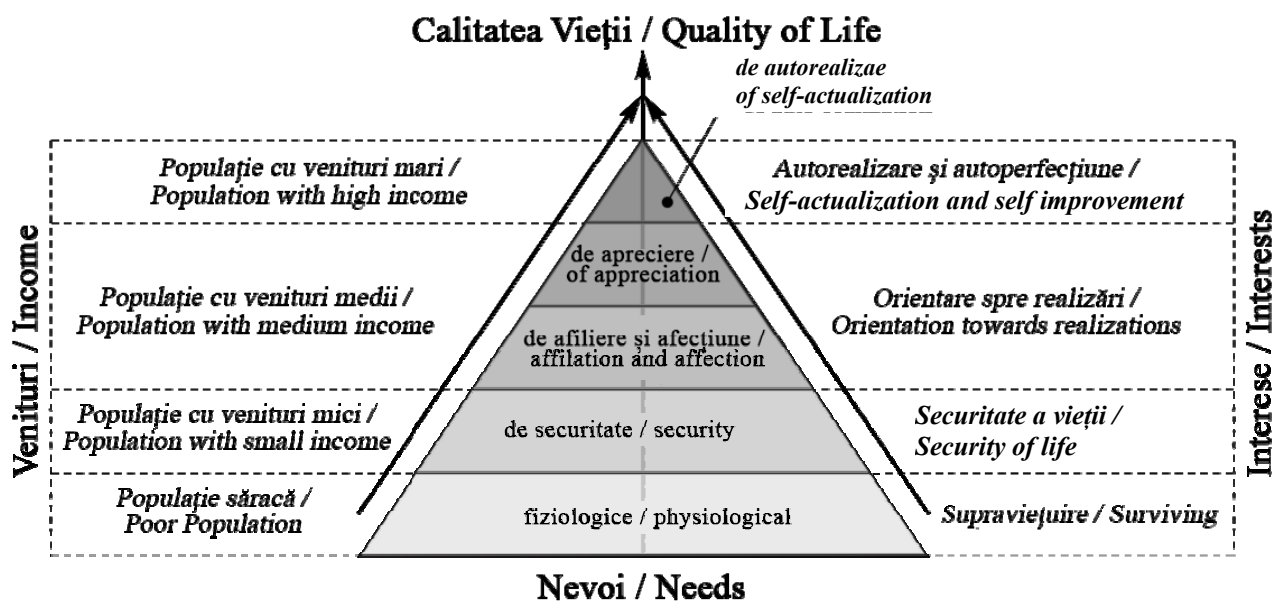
Calitatea Vieţii / Quality of Life

de autorealizae
of self-actualization

Venituri / Income

Populaţie cu venituri mari / Population with high income

Populaţie cu venituri medii / Population with medium income

Populaţie cu venituri mici / Population with small income

Populaţie săracă / Poor Population

de apreciere / of appreciation

de afiliere şi afecţiune / affilation and affection

de securitate / security

fiziologice / physiological

Interese / Interests

Autorealizare şi autoperfecţiune / Self-actualization and self improvement

Orientare spre realizări / Orientation towards realizations

Securitate a vieţii / Security of life

Supravieţuire / Surviving

Nevoi / Needs